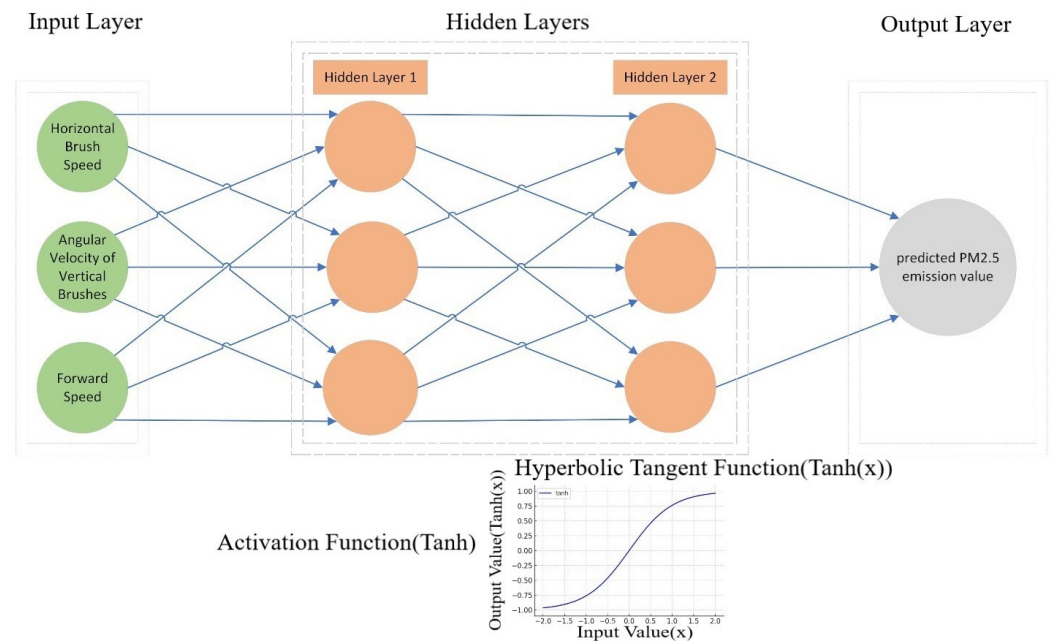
Input Layer

Hidden Layers

Output Layer

Hidden Layer 1

Hidden Layer 2

Horizontal Brush Speed

Angular Velocity of Vertical Brushes

Forward Speed

predicted PM2.5 emission value

Hyperbolic Tangent Function(Tanh(x))

Activation Function(Tanh)

tanh

1.00
0.75
0.50
0.25
0.00
−0.25
−0.50
−0.75
−1.00

Output Value(Tanh(x))

−2.0 −1.5 −1.0 −0.5 0.0 0.5 1.0 1.5 2.0

Input Value(x)